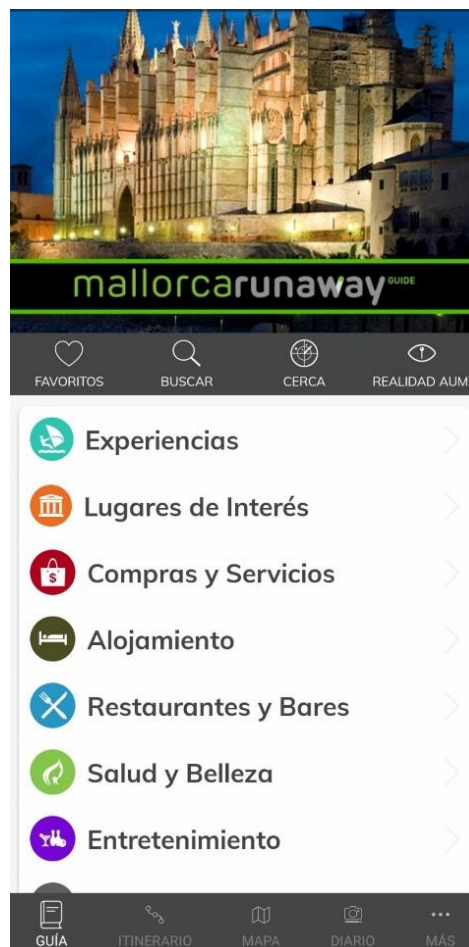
mallorcarunaway GUIDE

FAVORITOS
BUSCAR
CERCA
REALIDAD AUM

Experiencias
Lugares de Interés
Compras y Servicios
Alojamiento
Restaurantes y Bares
Salud y Belleza
Entretenimiento

GUÍA
ITINERARIO
MAPA
DIARIO
MÁS